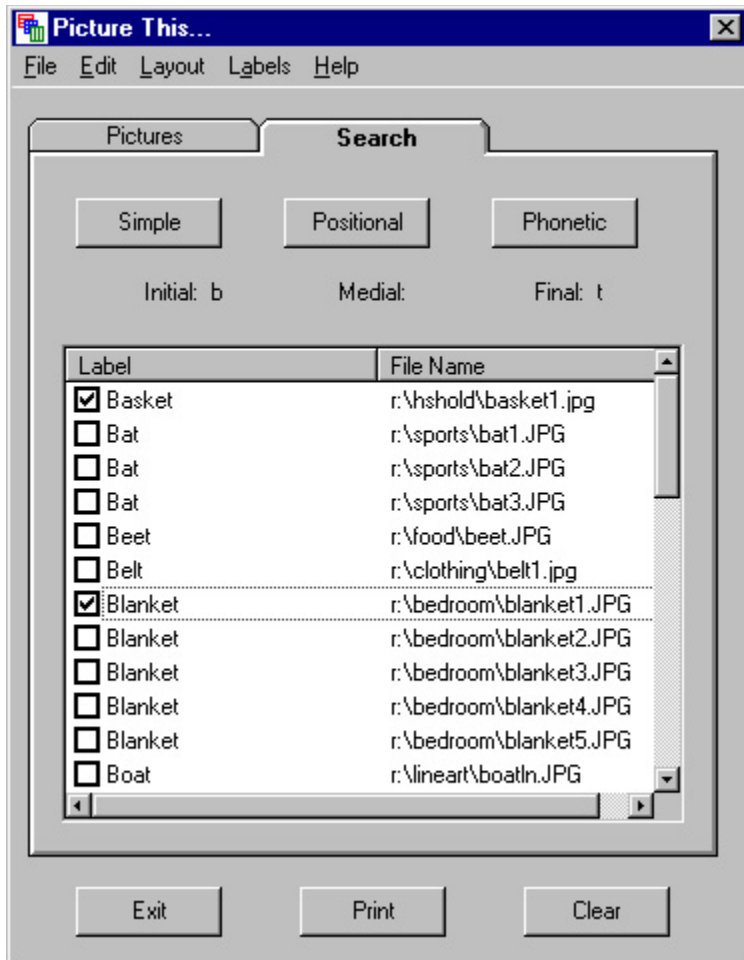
Picture This...

File Edit Layout Labels Help

Pictures | Search

Simple | Positional | Phonetic

Initial: b | Medial: | Final: t

| Label | File Name |
|---|---|
| ☑ Basket | r:\hshold\basket1.jpg |
| ☐ Bat | r:\sports\bat1.JPG |
| ☐ Bat | r:\sports\bat2.JPG |
| ☐ Bat | r:\sports\bat3.JPG |
| ☐ Beet | r:\food\beet.JPG |
| ☐ Belt | r:\clothing\belt1.jpg |
| ☑ Blanket | r:\bedroom\blanket1.JPG |
| ☐ Blanket | r:\bedroom\blanket2.JPG |
| ☐ Blanket | r:\bedroom\blanket3.JPG |
| ☐ Blanket | r:\bedroom\blanket4.JPG |
| ☐ Blanket | r:\bedroom\blanket5.JPG |
| ☐ Boat | r:\lineart\boatln.JPG |

Exit | Print | Clear